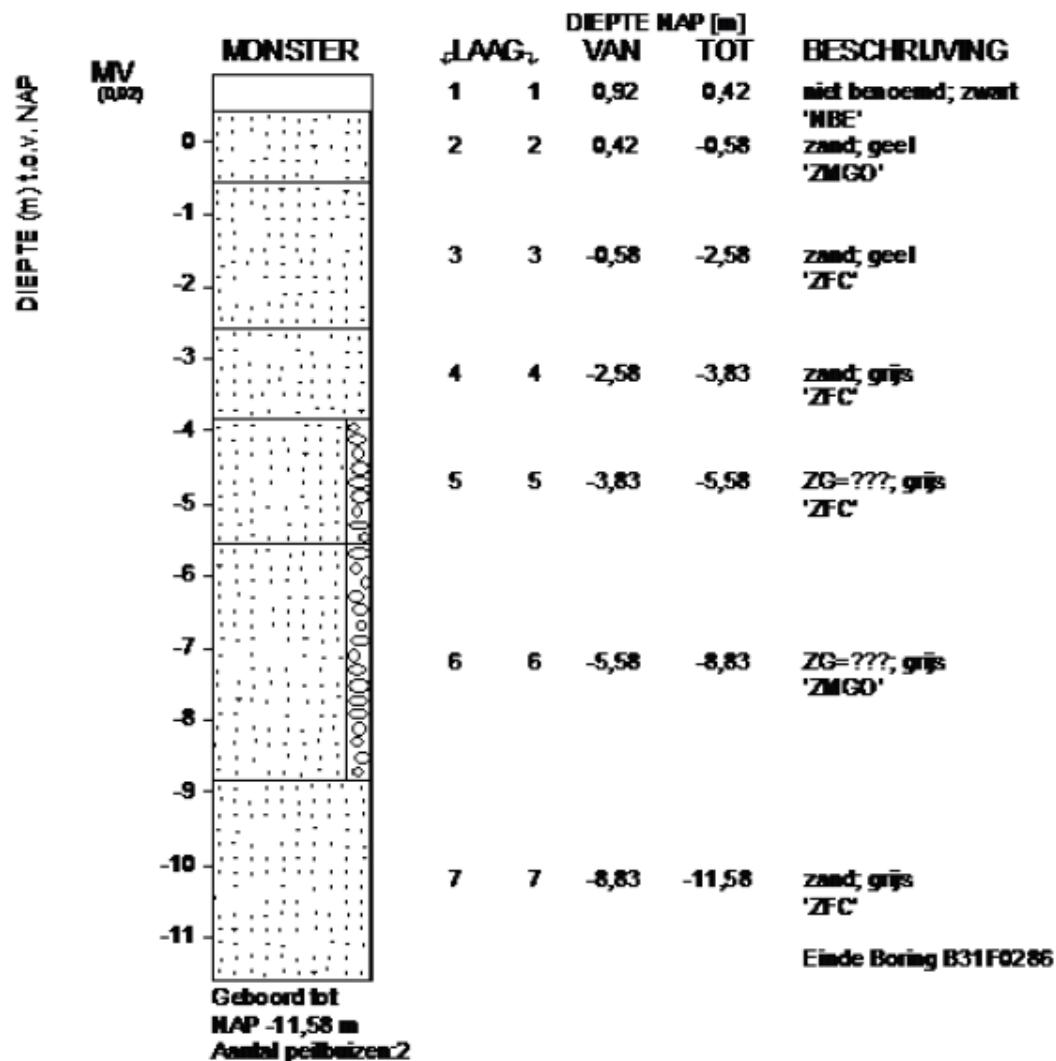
DIEPTE (m) t.o.v. NAP

MV (0,92)

MONSTER

0
-1
-2
-3
-4
-5
-6
-7
-8
-9
-10
-11

Geboord tot
NAP -11,58 m
Aantal peilbuizen:2

DIEPTE NAP [m]

| ↓LAAG↓ | | VAN | TOT | BESCHRIJVING |
|---|---|---|---|---|
| 1 | 1 | 0,92 | 0,42 | niet benoemd; zwart 'NBE' |
| 2 | 2 | 0,42 | -0,58 | zand; geel 'ZMGO' |
| 3 | 3 | -0,58 | -2,58 | zand; geel 'ZFC' |
| 4 | 4 | -2,58 | -3,83 | zand; grijs 'ZFC' |
| 5 | 5 | -3,83 | -5,58 | ZG=???; grijs 'ZFC' |
| 6 | 6 | -5,58 | -8,83 | ZG=???; grijs 'ZMGO' |
| 7 | 7 | -8,83 | -11,58 | zand; grijs 'ZFC' |

Einde Boring B31F0286